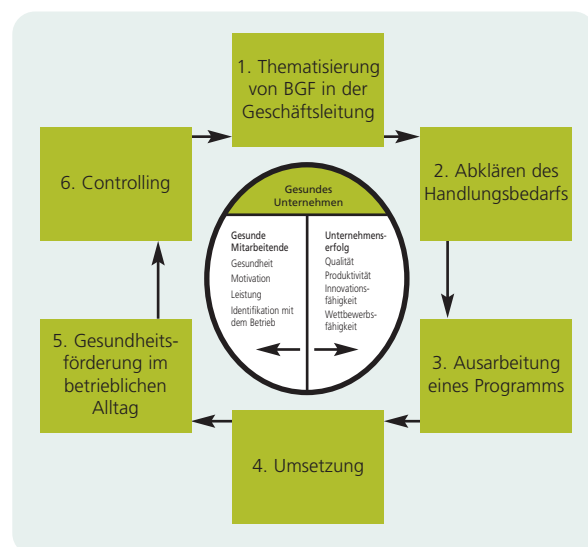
1. Thematisierung von BGF in der Geschäftsleitung

2. Abklären des Handlungsbedarfs

3. Ausarbeitung eines Programms

4. Umsetzung

5. Gesundheitsförderung im betrieblichen Alltag

6. Controlling

Gesundes Unternehmen

Gesunde Mitarbeitende
Gesundheit
Motivation
Leistung
Identifikation mit dem Betrieb

Unternehmenserfolg
Qualität
Produktivität
Innovationsfähigkeit
Wettbewerbsfähigkeit